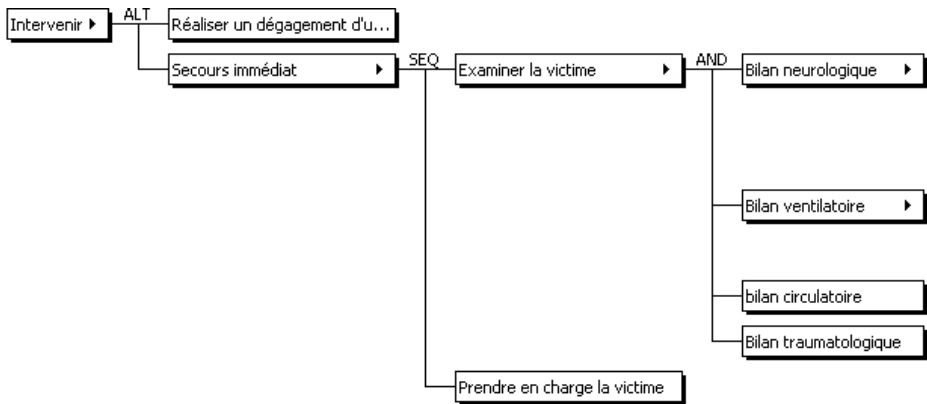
Intervenir ▸
ALT
Réaliser un dégagement d'u...
Secours immédiat ▸
SEQ
Examiner la victime ▸
AND
Bilan neurologique ▸
Bilan ventilatoire ▸
bilan circulatoire
Bilan traumatologique
Prendre en charge la victime